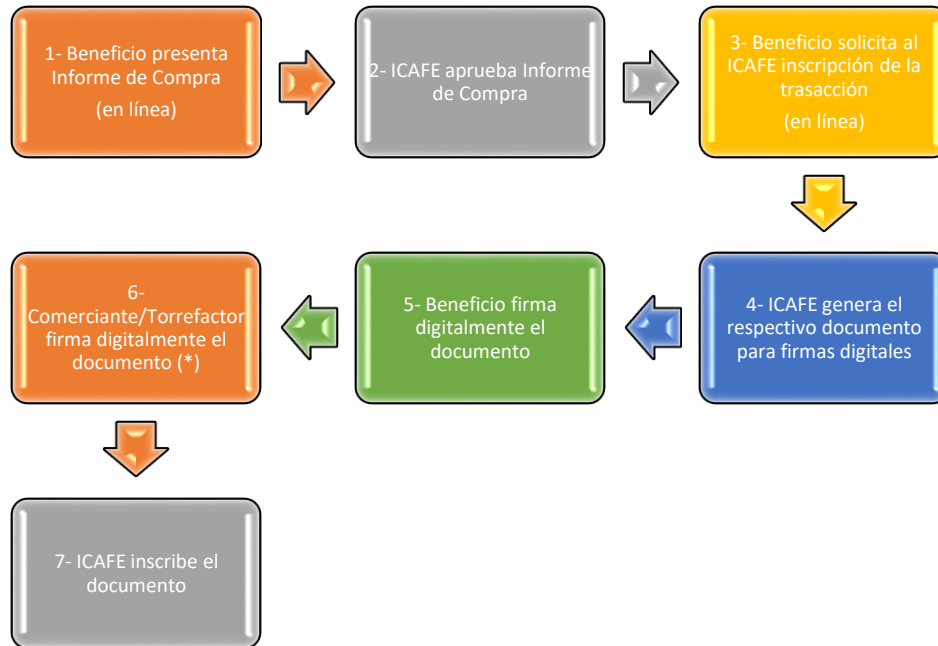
1- Beneficio presenta Informe de Compra

(en línea)

2- ICAFE aprueba Informe de Compra

3- Beneficio solicita al ICAFE inscripción de la trasacción

(en línea)

4- ICAFE genera el respectivo documento para firmas digitales

5- Beneficio firma digitalmente el documento

6- Comerciante/Torrefactor firma digitalmente el documento (*)

7- ICAFE inscribe el documento